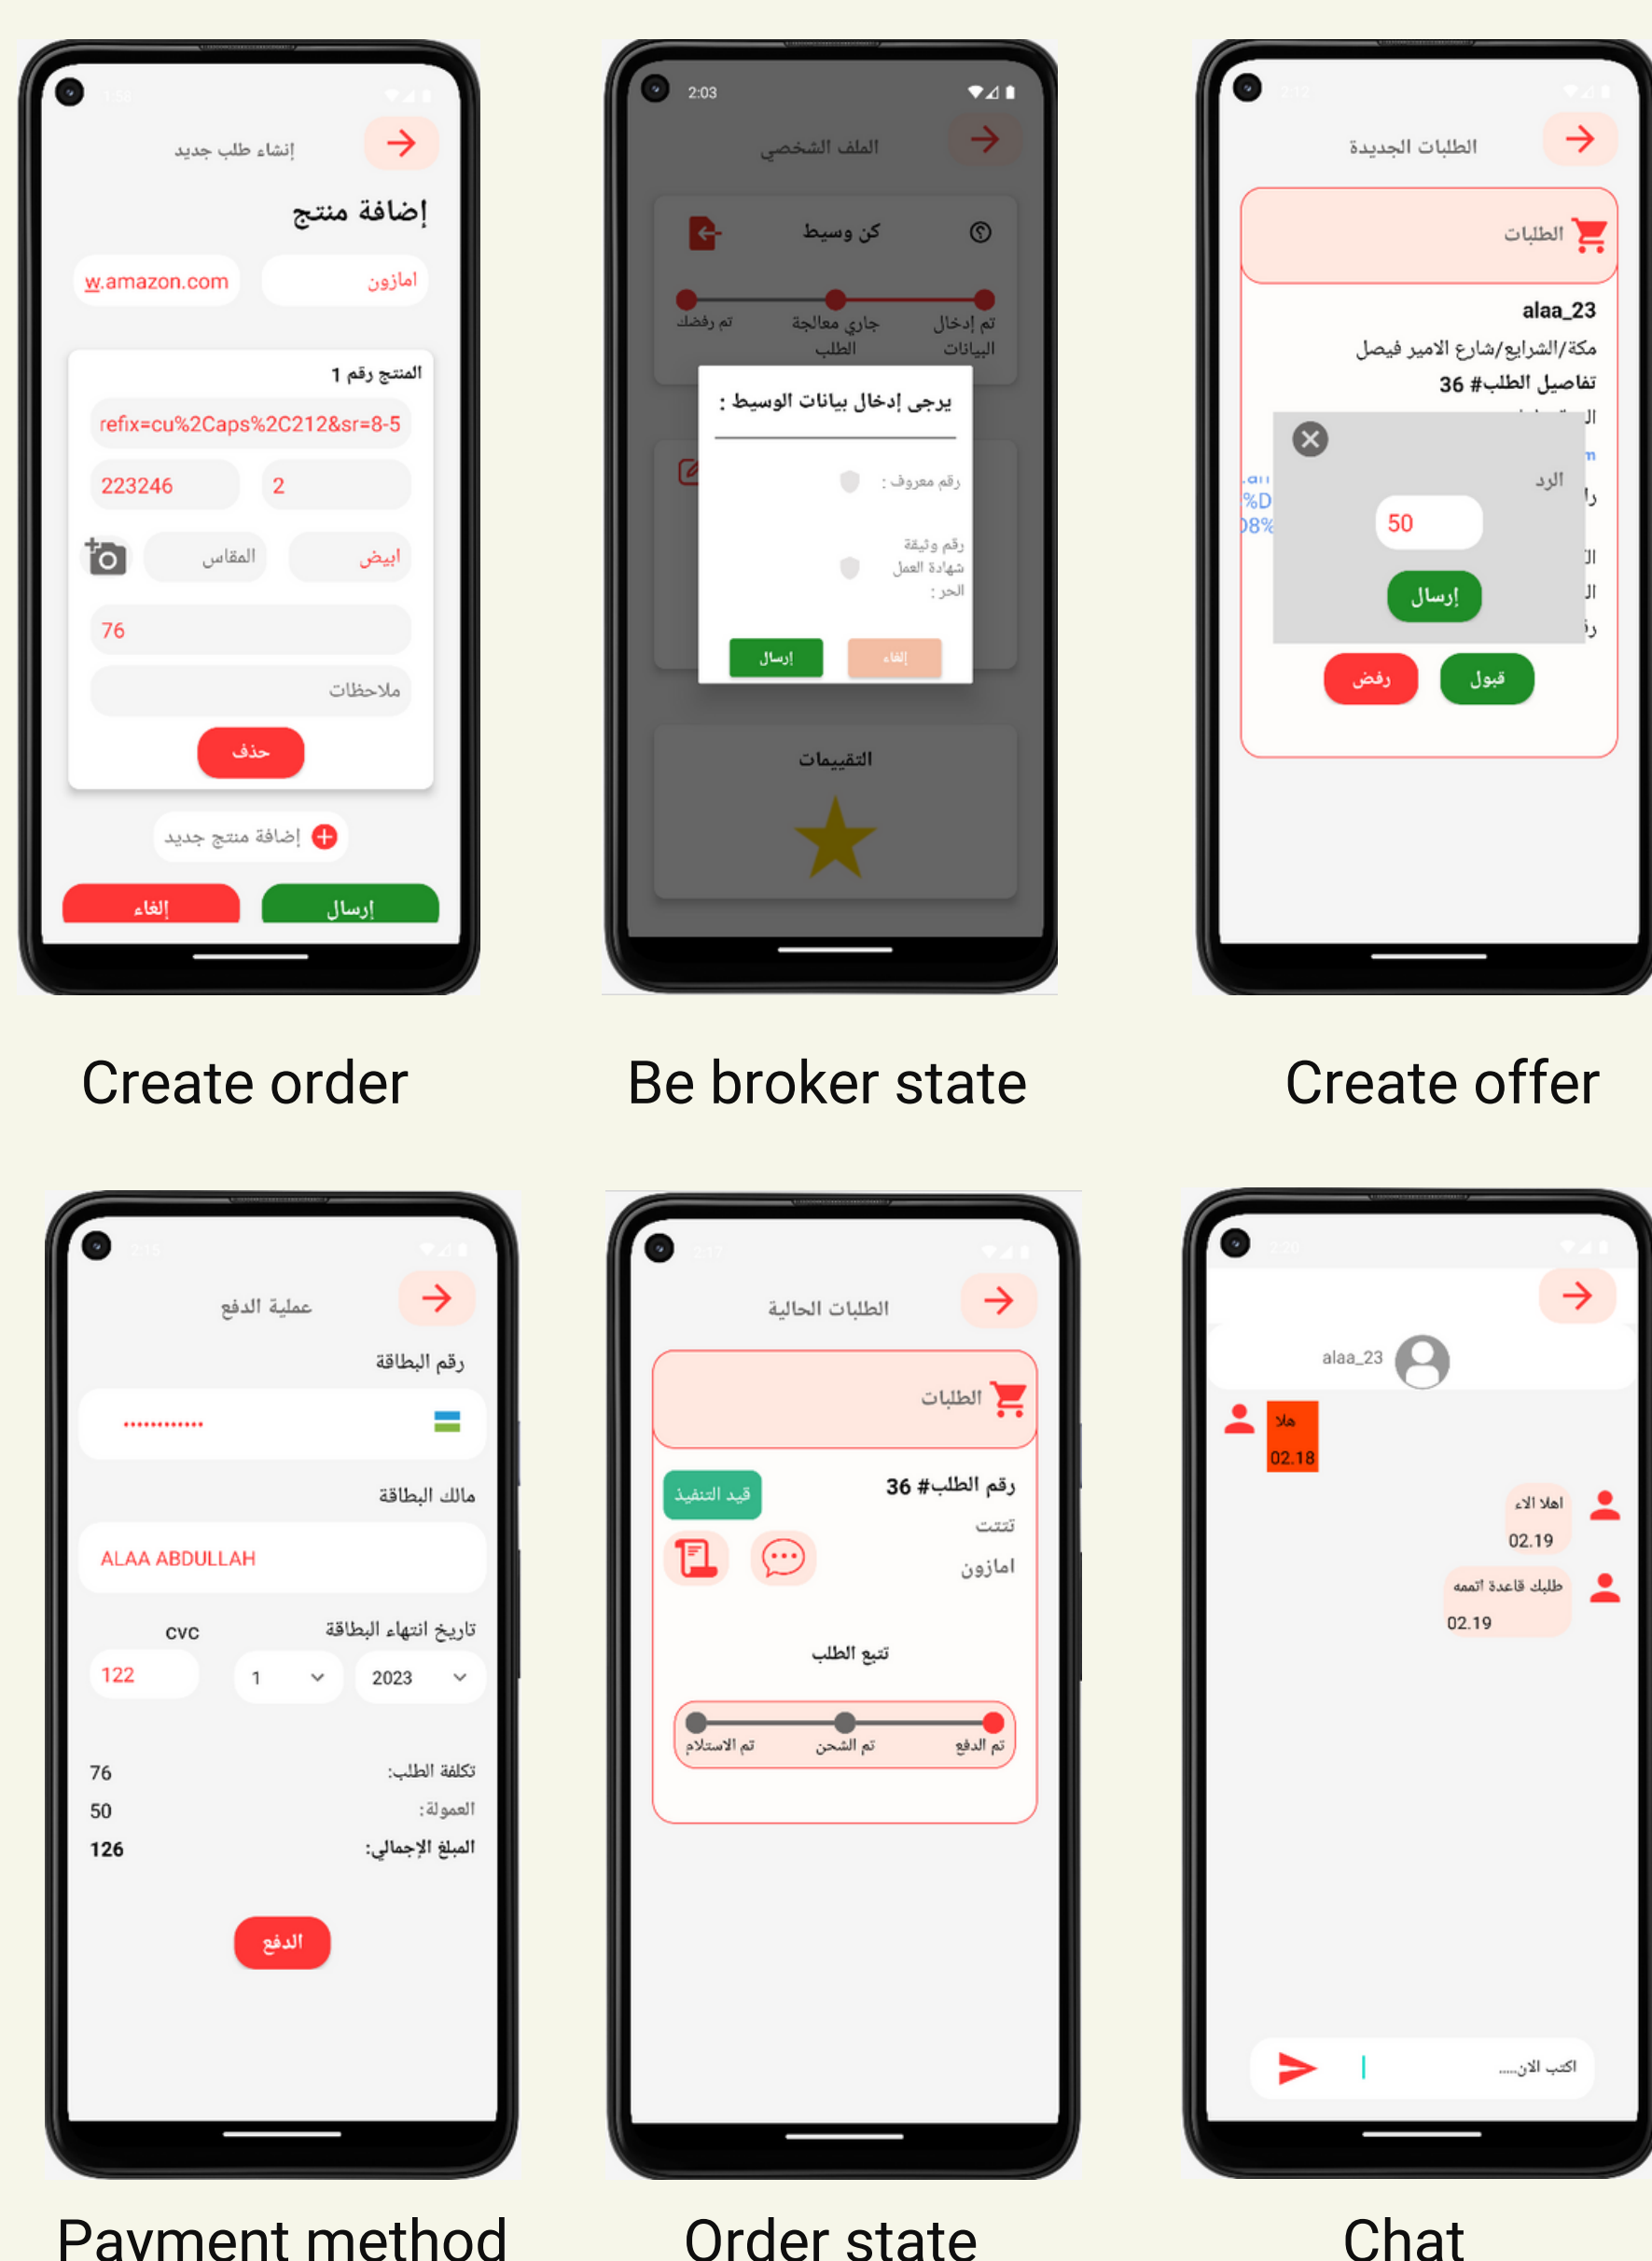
إنشاء طلب جديد

إضافة منتج

w.amazon.com
امازون

المنتج رقم 1
refix=cu%2Caps%2C212&sr=8-5
223246
2
المقاس
ابيض
76
ملاحظات
حذف

إضافة منتج جديد

إلغاء
إرسال

Create order

2:03

الملف الشخصي

كن وسيط

تم إدخال البيانات
جاري معالجة الطلب
تم رفضك

يرجى إدخال بيانات الوسيط :

رقم معروف :

رقم وثيقة شهادة العمل الحر :

إرسال
إلغاء

التقييمات

Be broker state

الطلبات الجديدة

الطلبات

alaa_23
مكة/الشرايع/شارع الامير فيصل
تفاصيل الطلب #36

الرد
50
إرسال

رفض
قبول

Create offer

عملية الدفع

رقم البطاقة
............

مالك البطاقة
ALAA ABDULLAH

تاريخ انتهاء البطاقة
cvc
122
1
2023

تكلفة الطلب: 76
العمولة: 50
المبلغ الإجمالي: 126

الدفع

Payment method

الطلبات الحالية

الطلبات

رقم الطلب #36
قيد التنفيذ
تتتت
امازون

تتبع الطلب

تم الدفع
تم الشحن
تم الاستلام

Order state

alaa_23

هلا
02.18

اهلا الاء
02.19

طلبك قاعدة اتممه
02.19

اكتب الان......

Chat